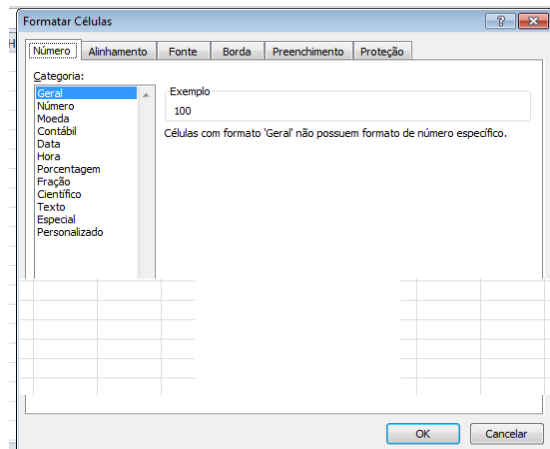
Formatar Células

?

Número | Alinhamento | Fonte | Borda | Preenchimento | Proteção

Categoria:

Geral
Número
Moeda
Contábil
Data
Hora
Porcentagem
Fração
Científico
Texto
Especial
Personalizado

Exemplo
100

Células com formato 'Geral' não possuem formato de número específico.

OK
Cancelar